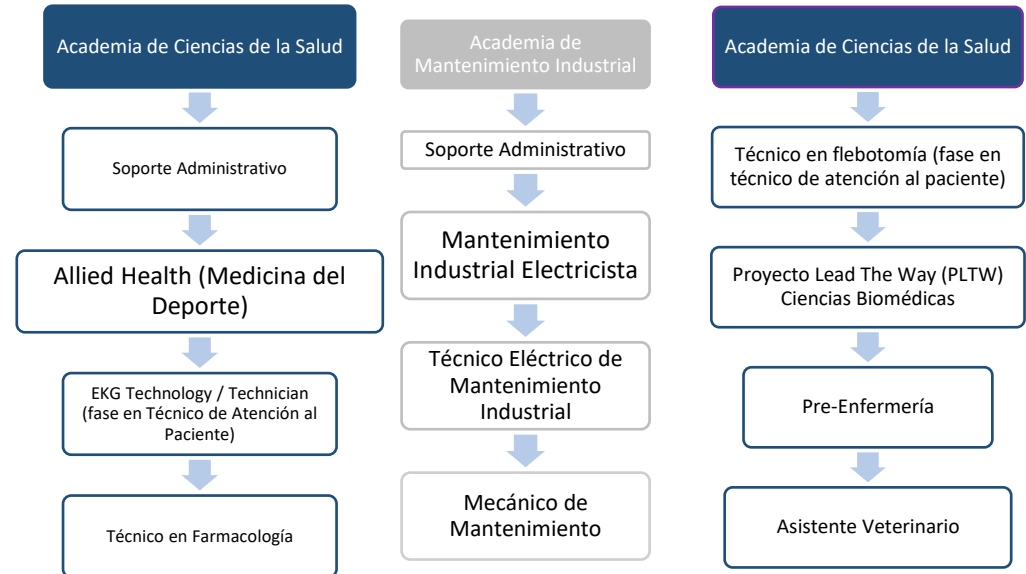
Academia de Ciencias de la Salud

Soporte Administrativo

Allied Health (Medicina del Deporte)

EKG Technology / Technician (fase en Técnico de Atención al Paciente)

Técnico en Farmacología

Academia de Mantenimiento Industrial

Soporte Administrativo

Mantenimiento Industrial Electricista

Técnico Eléctrico de Mantenimiento Industrial

Mecánico de Mantenimiento

Academia de Ciencias de la Salud

Técnico en flebotomía (fase en técnico de atención al paciente)

Proyecto Lead The Way (PLTW) Ciencias Biomédicas

Pre-Enfermería

Asistente Veterinario